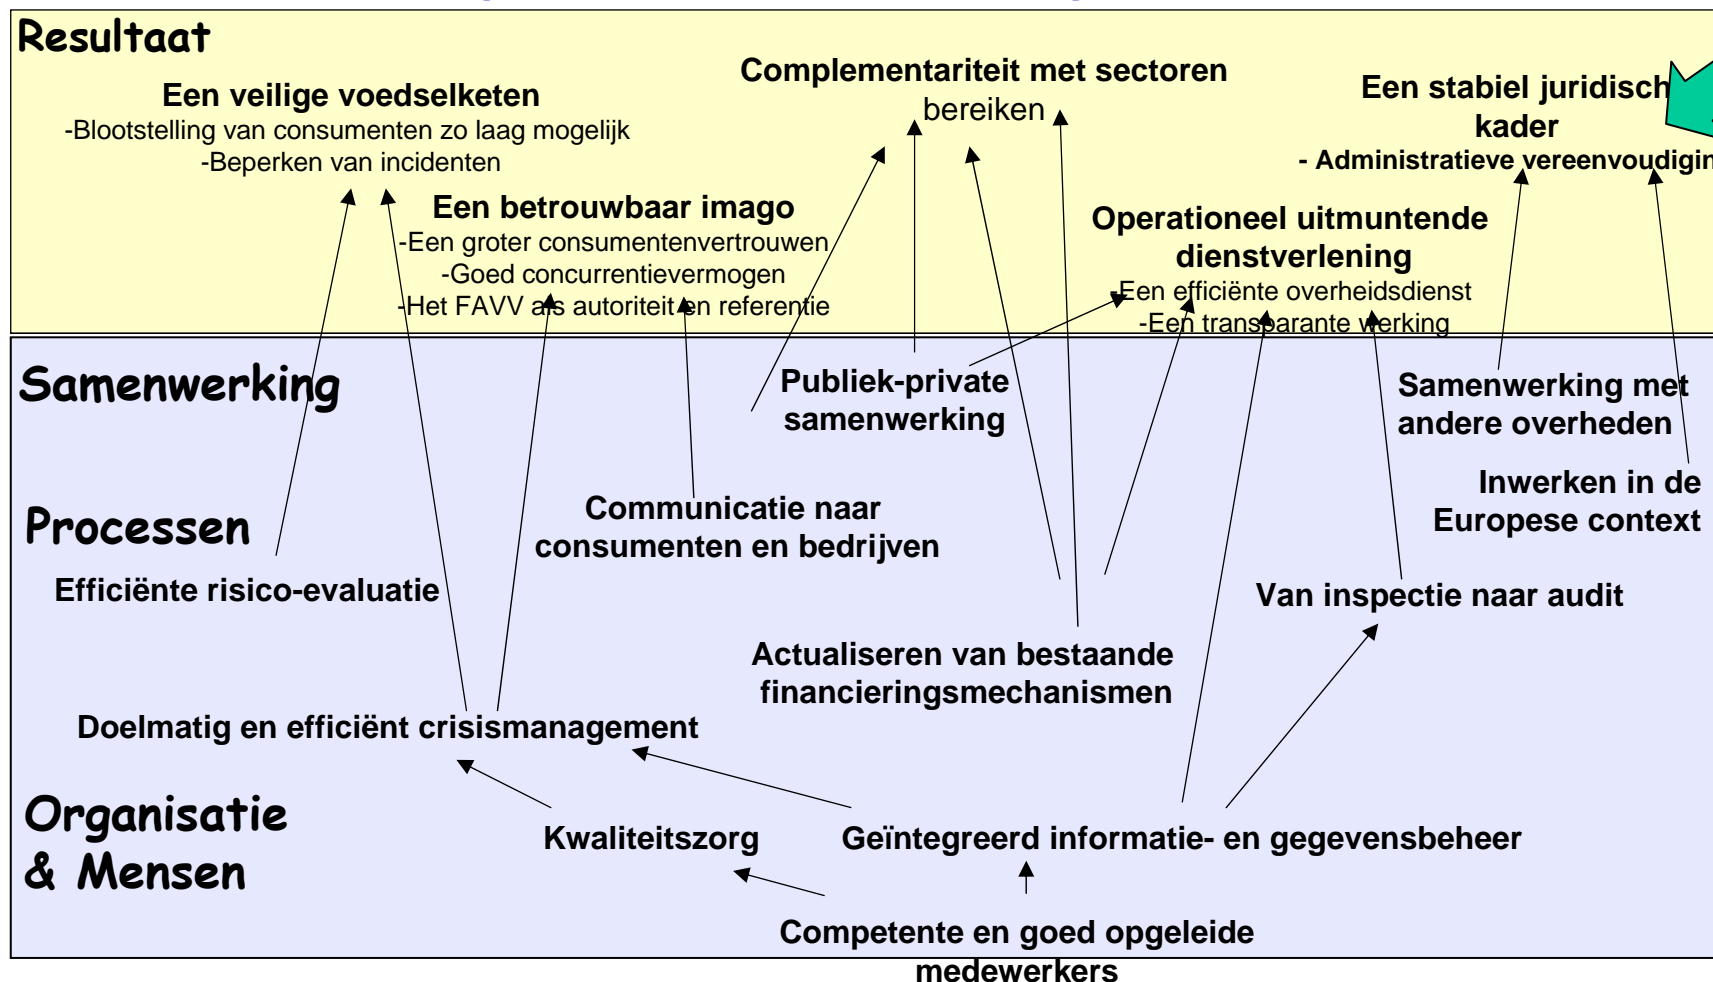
Resultaat

Een veilige voedselketen
-Blootstelling van consumenten zo laag mogelijk
-Beperken van incidenten

Complementariteit met sectoren bereiken

Een stabiel juridisch kader
- Administratieve vereenvoudigin

Een betrouwbaar imago
-Een groter consumentenvertrouwen
-Goed concurrentievermogen
-Het FAVV als autoriteit en referentie

Operationeel uitmuntende dienstverlening
-Een efficiënte overheidsdienst
-Een transparante werking

Samenwerking

Publiek-private samenwerking

Samenwerking met andere overheden

Inwerken in de Europese context

Processen

Communicatie naar consumenten en bedrijven

Efficiënte risico-evaluatie

Van inspectie naar audit

Actualiseren van bestaande financieringsmechanismen

Doelmatig en efficiënt crisismanagement

Organisatie & Mensen

Kwaliteitszorg

Geïntegreerd informatie- en gegevensbeheer

Competente en goed opgeleide medewerkers